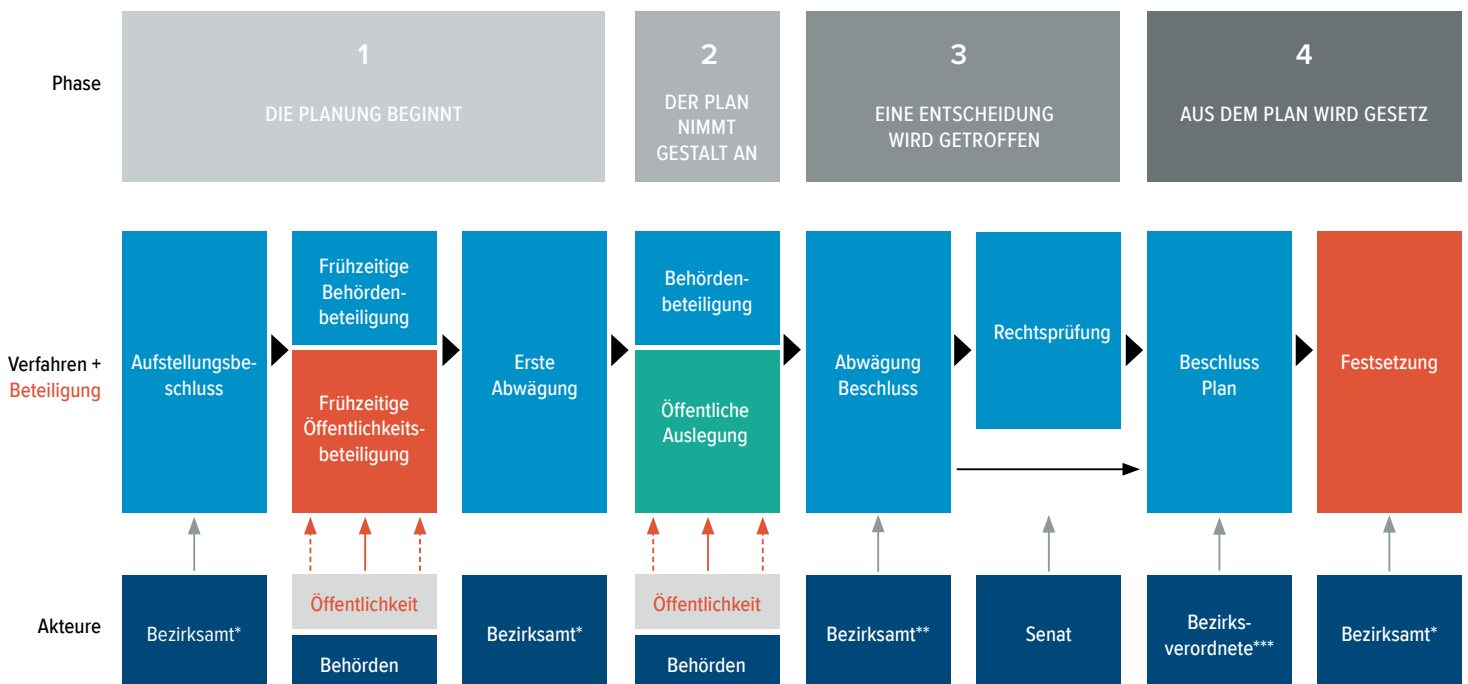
Phase

1
DIE PLANUNG BEGINNT

2
DER PLAN NIMMT GESTALT AN

3
EINE ENTSCHEIDUNG WIRD GETROFFEN

4
AUS DEM PLAN WIRD GESETZ

Verfahren + Beteiligung

Aufstellungsbeschluss

Frühzeitige Behördenbeteiligung

Frühzeitige Öffentlichkeitsbeteiligung

Erste Abwägung

Behördenbeteiligung

Öffentliche Auslegung

Abwägung Beschluss

Rechtsprüfung

Beschluss Plan

Festsetzung

Akteure

Bezirksamt*

Öffentlichkeit

Behörden

Bezirksamt*

Öffentlichkeit

Behörden

Bezirksamt**

Senat

Bezirksverordnete***

Bezirksamt*